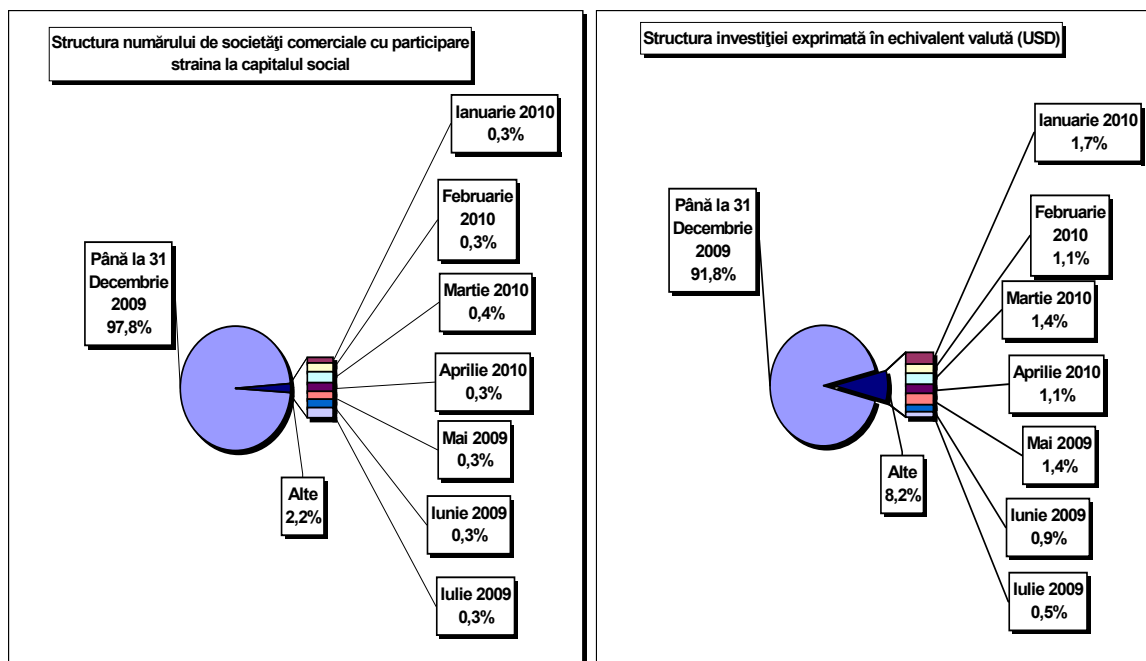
Structura numărului de societăţi comerciale cu participare straina la capitalul social

Ianuarie 2010
0,3%

Februarie 2010
0,3%

Martie 2010
0,4%

Aprilie 2010
0,3%

Mai 2009
0,3%

Iunie 2009
0,3%

Iulie 2009
0,3%

Până la 31 Decembrie 2009
97,8%

Alte
2,2%

Structura investiţiei exprimată în echivalent valută (USD)

Ianuarie 2010
1,7%

Februarie 2010
1,1%

Martie 2010
1,4%

Aprilie 2010
1,1%

Mai 2009
1,4%

Iunie 2009
0,9%

Iulie 2009
0,5%

Până la 31 Decembrie 2009
91,8%

Alte
8,2%